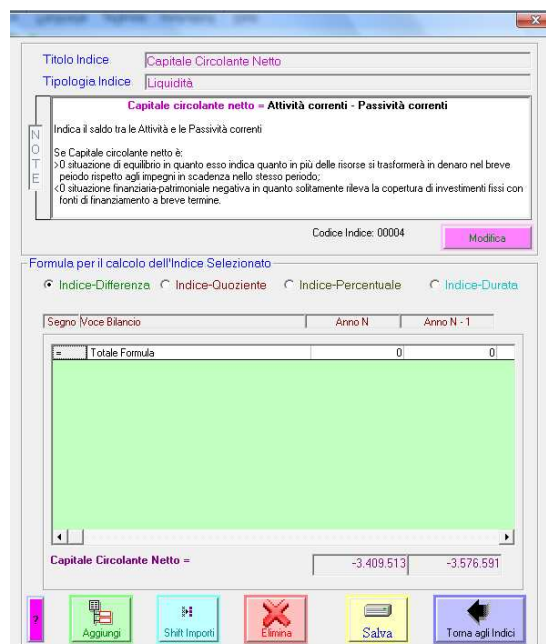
Titolo Indice Capitale Circolante Netto
Tipologia Indice Liquidità

NOTE

Capitale circolante netto = Attività correnti - Passività correnti

Indica il saldo tra le Attività e le Passività correnti

Se Capitale circolante netto è:
>0 situazione di equilibrio in quanto esso indica quanto in più delle risorse si trasformerà in denaro nel breve peiodo rispetto agli impegni in scadenza nello stesso periodo;
<0 situazione finanziaria-patrimoniale negativa in quanto solitamente rileva la copertura di investimenti fissi con fonti di finanziamento a breve termine.

Codice Indice: 00004

Modifica

Formula per il calcolo dell'Indice Selezionato

Indice-Differenza Indice-Quoziente Indice-Percentuale Indice-Durata

| Segno | Voce Bilancio | Anno N | Anno N - 1 |
|---|---|---|---|
| = | Totale Formula | 0 | 0 |

Capitale Circolante Netto = -3.409.513 -3.576.591

?

Aggiungi

Shift Importi

Elimina

Salva

Torna agli Indici